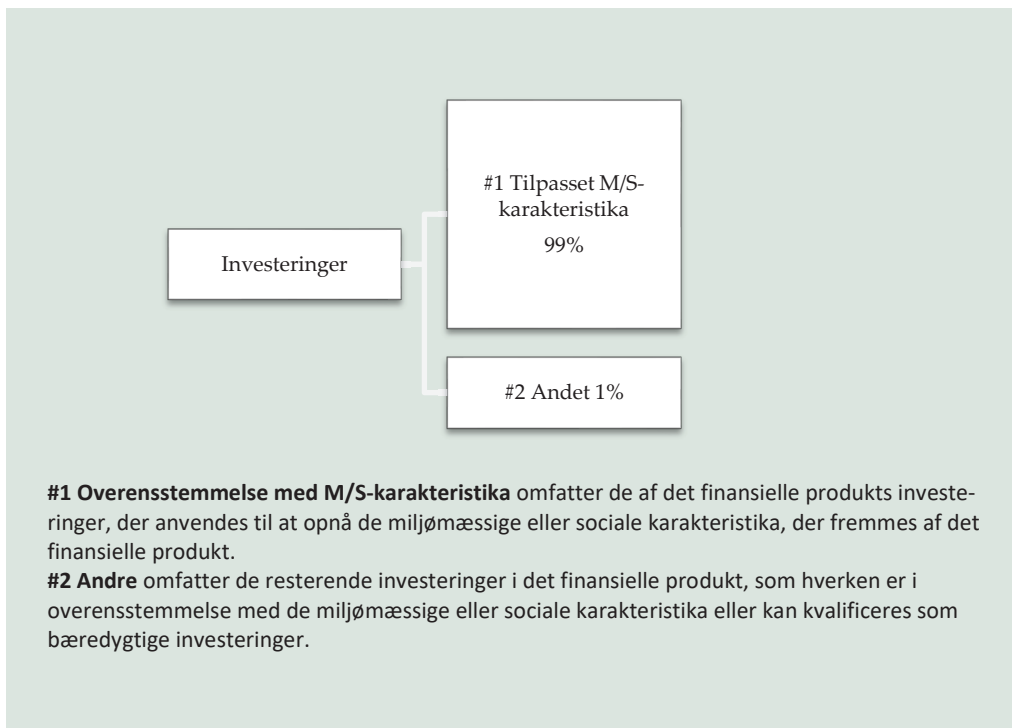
Investeringer

#1 Tilpasset M/S-karakteristika
99%

#2 Andet 1%

**#1 Overensstemmelse med M/S-karakteristika** omfatter de af det finansielle produkts investeringer, der anvendes til at opnå de miljømæssige eller sociale karakteristika, der fremmes af det finansielle produkt.
**#2 Andre** omfatter de resterende investeringer i det finansielle produkt, som hverken er i overensstemmelse med de miljømæssige eller sociale karakteristika eller kan kvalificeres som bæredygtige investeringer.